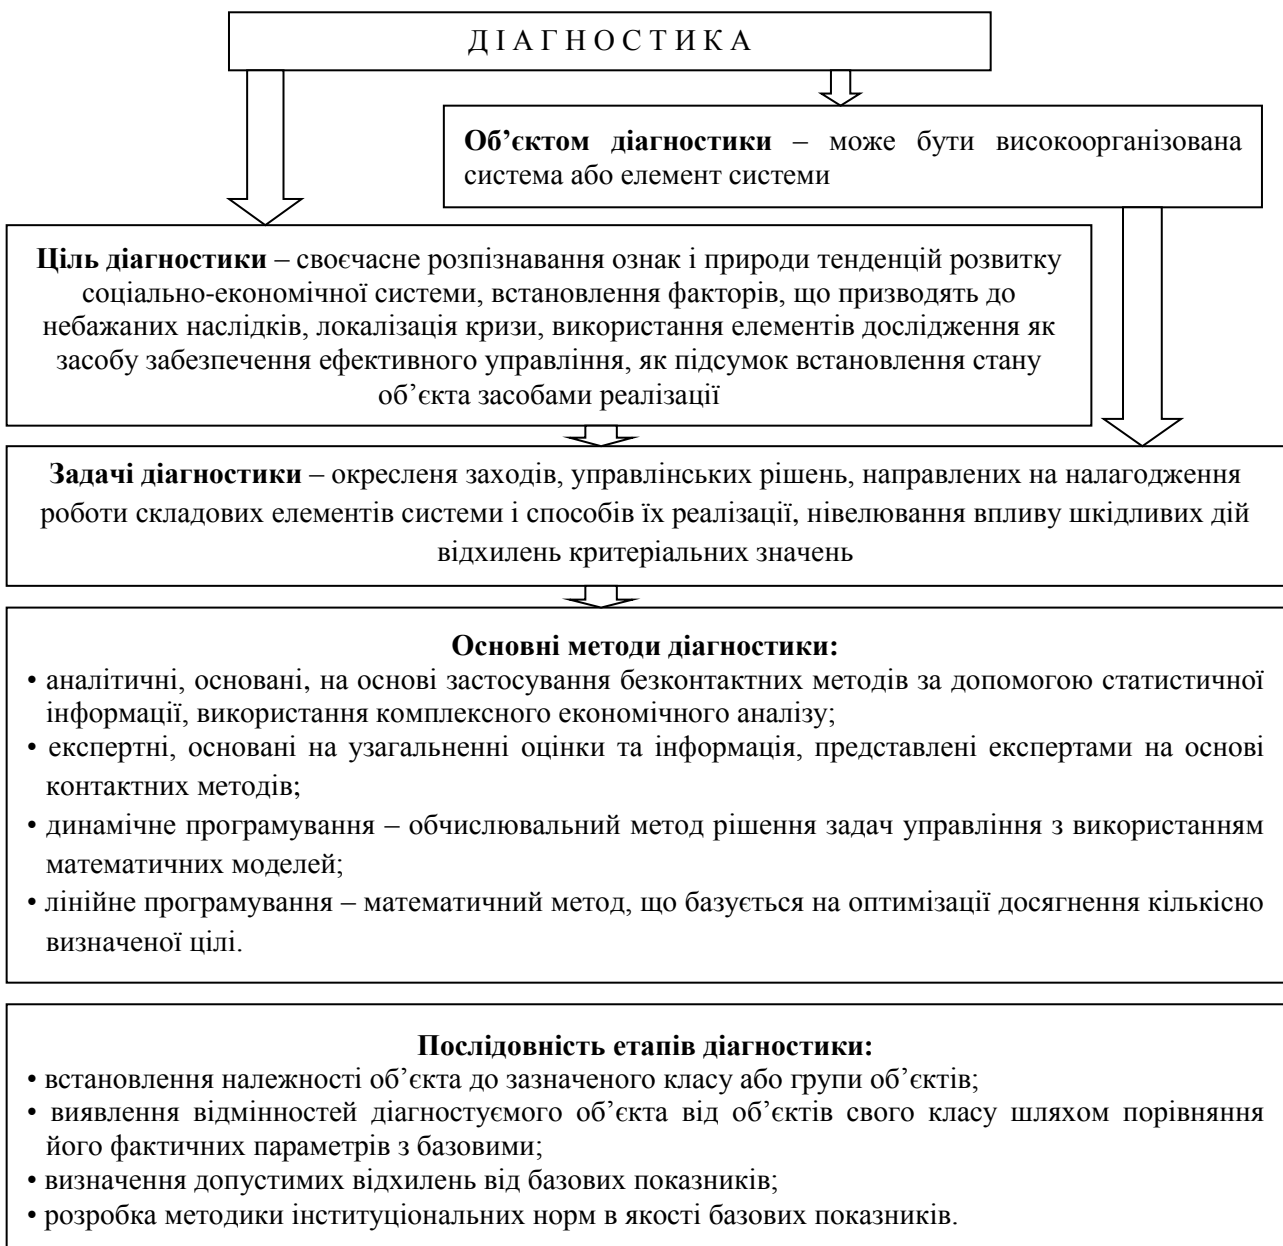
Д І А Г Н О С Т И К А

**Об'єктом діагностики** – може бути високоорганізована система або елемент системи

**Ціль діагностики** – своєчасне розпізнавання ознак і природи тенденцій розвитку соціально-економічної системи, встановлення факторів, що призводять до небажаних наслідків, локалізація кризи, використання елементів дослідження як засобу забезпечення ефективного управління, як підсумок встановлення стану об'єкта засобами реалізації

**Задачі діагностики** – окресленя заходів, управлінських рішень, направлених на налагодження роботи складових елементів системи і способів їх реалізації, нівелювання впливу шкідливих дій відхилень критеріальних значень

**Основні методи діагностики:**
• аналітичні, основані, на основі застосування безконтактних методів за допомогою статистичної інформації, використання комплексного економічного аналізу;
• експертні, основані на узагальненні оцінки та інформація, представлені експертами на основі контактних методів;
• динамічне програмування – обчислювальний метод рішення задач управління з використанням математичних моделей;
• лінійне програмування – математичний метод, що базується на оптимізації досягнення кількісно визначеної цілі.

**Послідовність етапів діагностики:**
• встановлення належності об'єкта до зазначеного класу або групи об'єктів;
• виявлення відмінностей діагностуємого об'єкта від об'єктів свого класу шляхом порівняння його фактичних параметрів з базовими;
• визначення допустимих відхилень від базових показників;
• розробка методики інституціональних норм в якості базових показників.